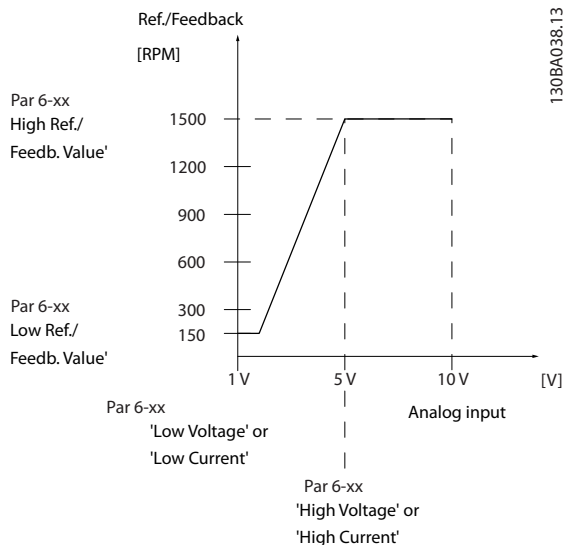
Ref./Feedback

[RPM]

130BA038.13

Par 6-xx
High Ref./
Feedb. Value'

1500

1200

900

600

300

150

Par 6-xx
Low Ref./
Feedb. Value'

1 V

5 V

10 V

[V]

Analog input

Par 6-xx
'Low Voltage' or
'Low Current'

Par 6-xx
'High Voltage' or
'High Current'